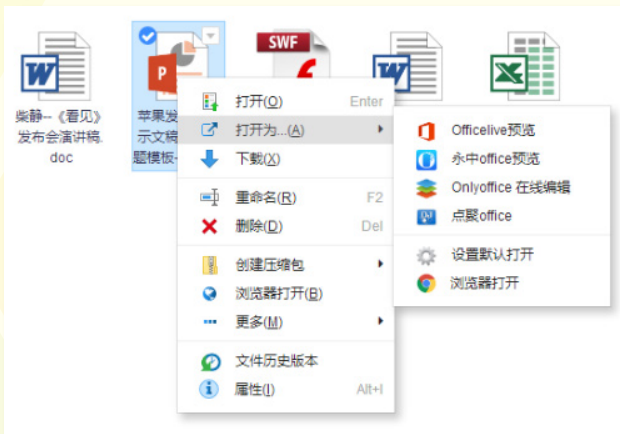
柴静--《看见》发布会演讲稿.doc

苹果发
示文稿
题模板-

SWF

打开(O) Enter
打开为...(A)
下载(X)
重命名(R) F2
删除(D) Del
创建压缩包
浏览器打开(B)
更多(M)
文件历史版本
属性(I) Alt+I

Officelive预览
永中office预览
Onlyoffice 在线编辑
点聚office
设置默认打开
浏览器打开